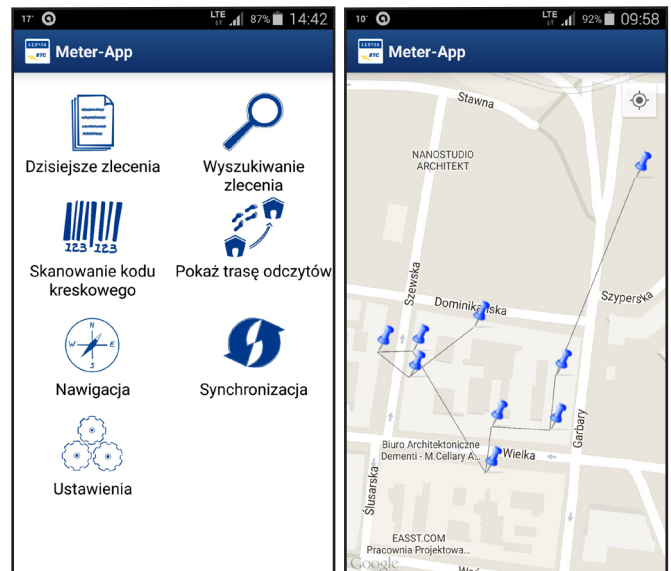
17° LTE 87% 14:42

Meter-App

Dzisiejsze zlecenia

Wyszukiwanie zlecenia

123 123

Skanowanie kodu kreskowego

Pokaż trasę odczytów

N W E S

Nawigacja

Synchronizacja

Ustawienia

10° LTE 92% 09:58

Meter-App

Stawna

NANOSTUDIO ARCHITEKT

Szewska

Dominikańska

Szpersk

Garbary

Biuro Architektoniczne Dementi - M.Cellary A...

Wielka

Ślusarska

EASST.COM Pracownia Projektowa...

Google